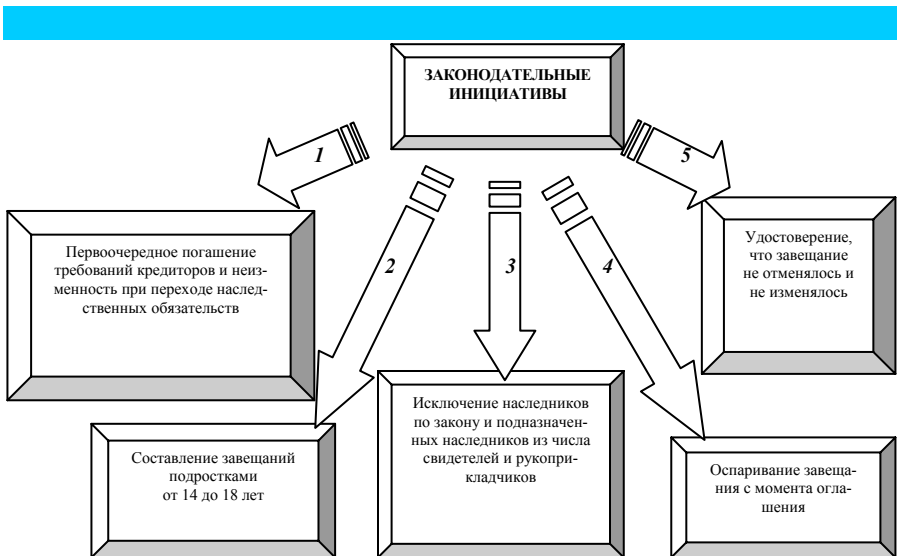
ЗАКОНОДАТЕЛЬНЫЕ ИНИЦИАТИВЫ

1

2

3

4

5

Первоочередное погашение требований кредиторов и неизменность при переходе наследственных обязательств

Удостоверение, что завещание не отменялось и не изменялось

Составление завещаний подростками от 14 до 18 лет

Исключение наследников по закону и подназначенных наследников из числа свидетелей и рукоприкладчиков

Оспаривание завещания с момента оглашения